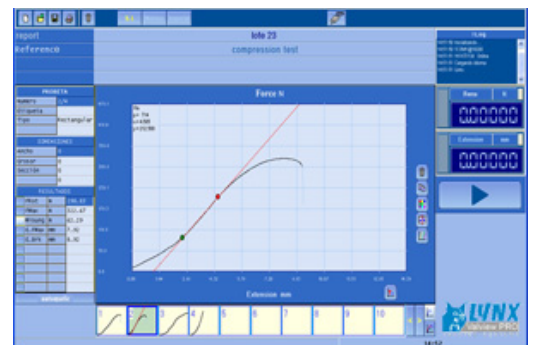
report
Reference
lote 23
compression test
PROBETA
Numero 1/4
Etiqueta
Tipo Rectangular
DIMENSIONES
ANCHO 0
ESPESOR 0
DIAMETRO 0
RESULTADOS
F.Max N 200.67
Force N
Extension mm
Force N
0,00000
Extension mm
0,00000
1
2
3
4
5
6
7
8
9
10
LYNX
VeloView PRO